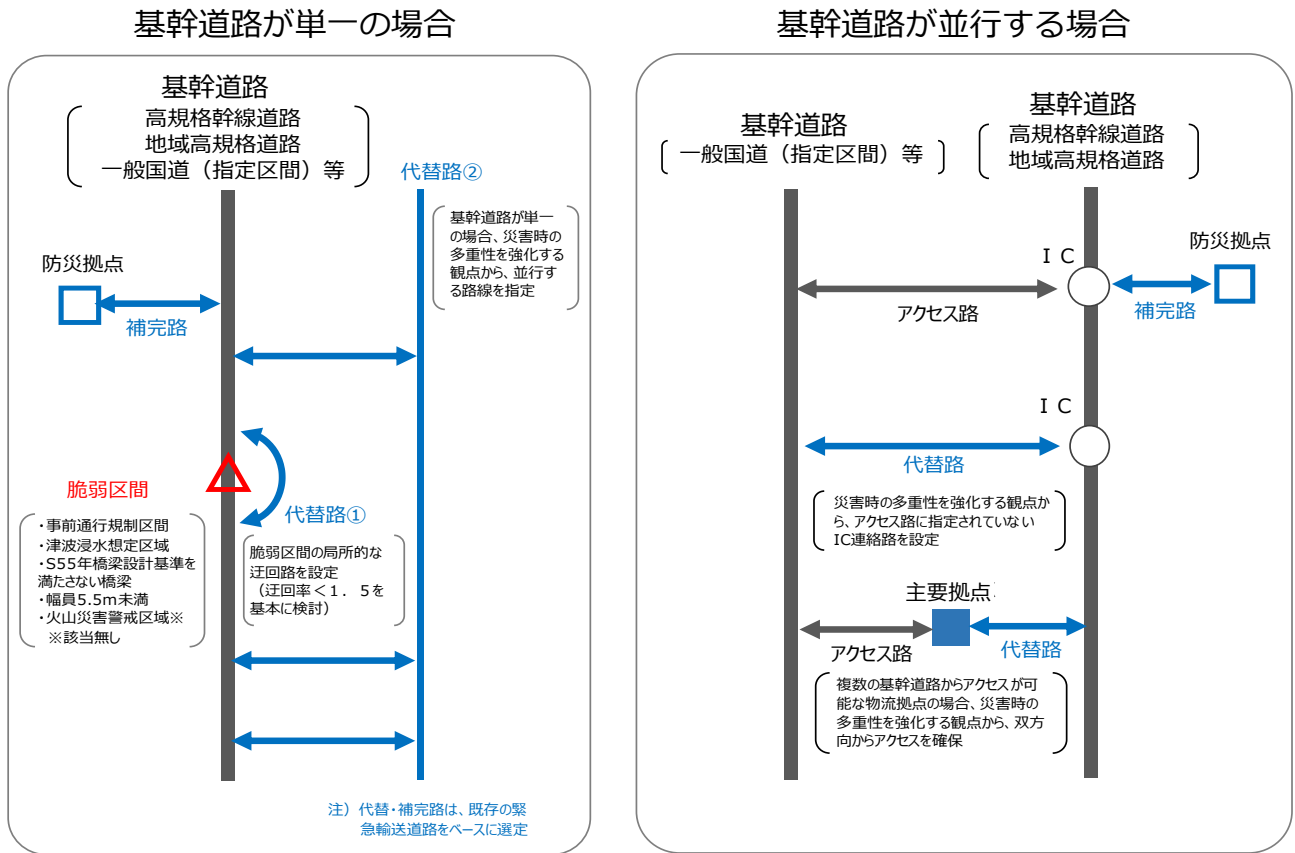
基幹道路が単一の場合

基幹道路
高規格幹線道路
地域高規格道路
一般国道（指定区間）等

代替路②

基幹道路が単一の場合、災害時の多重性を強化する観点から、並行する路線を指定

防災拠点

補完路

脆弱区間

・事前通行規制区間
・津波浸水想定区域
・S55年橋梁設計基準を満たさない橋梁
・幅員5.5m未満
・火山災害警戒区域※
※該当無し

代替路①

脆弱区間の局所的な迂回路を設定
（迂回率＜１．５を基本に検討）

注）代替・補完路は、既存の緊急輸送道路をベースに選定

基幹道路が並行する場合

基幹道路
一般国道（指定区間）等

基幹道路
高規格幹線道路
地域高規格道路

ＩＣ

防災拠点

アクセス路

補完路

ＩＣ

代替路

災害時の多重性を強化する観点から、アクセス路に指定されていないIC連絡路を設定

主要拠点

アクセス路

代替路

複数の基幹道路からアクセスが可能な物流拠点の場合、災害時の多重性を強化する観点から、双方向からアクセスを確保